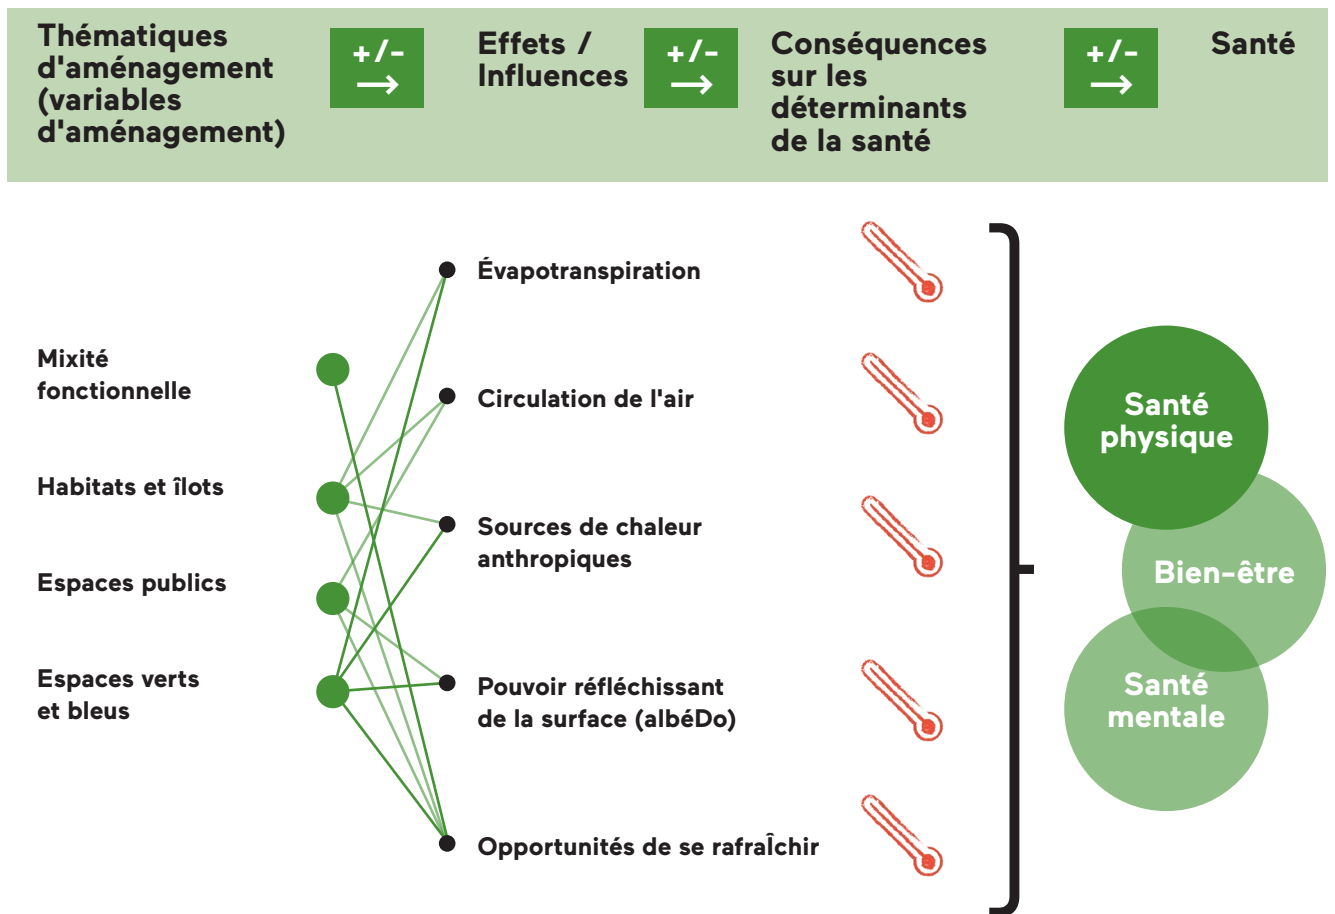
Thématiques d'aménagement (variables d'aménagement)

+/- →

Effets / Influences

+/- →

Conséquences sur les déterminants de la santé

+/- →

Santé

Mixité fonctionnelle

Habitats et îlots

Espaces publics

Espaces verts et bleus

Évapotranspiration

Circulation de l'air

Sources de chaleur anthropiques

Pouvoir réfléchissant de la surface (albéDo)

Opportunités de se rafraÎchir

Santé physique

Bien-être

Santé mentale